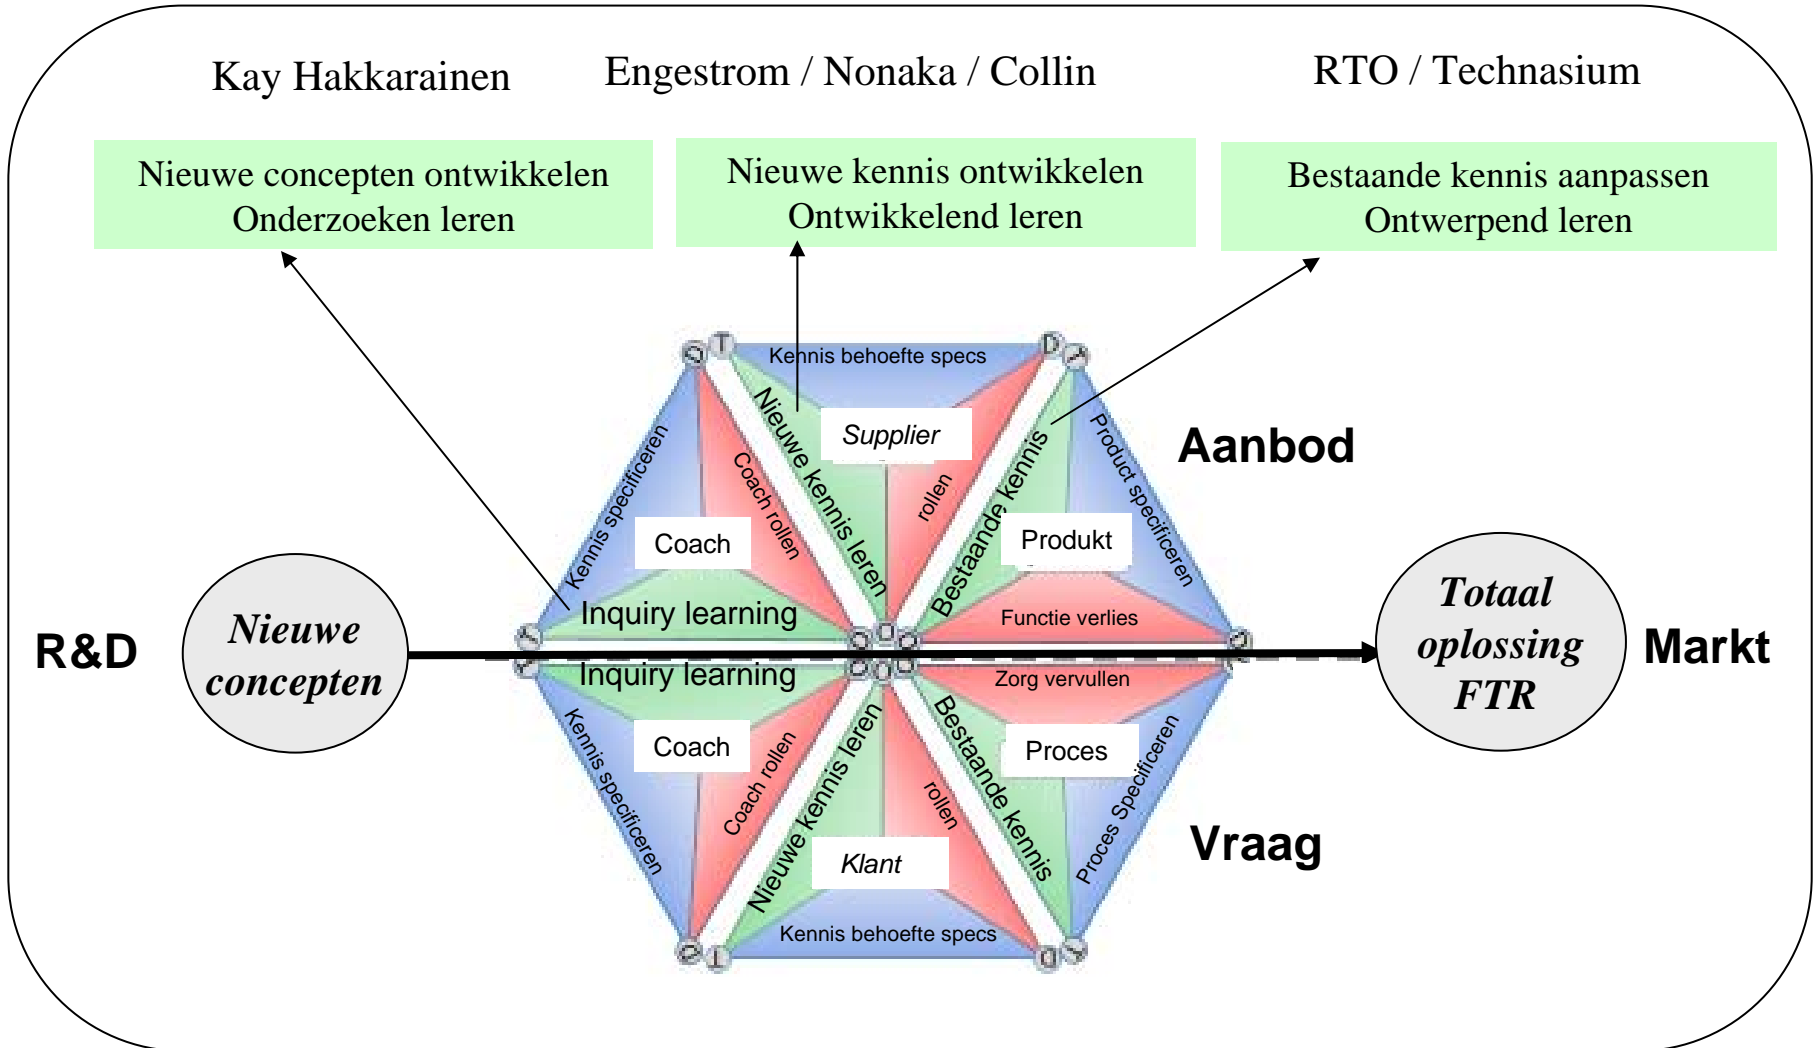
Kay Hakkarainen

Engestrom / Nonaka / Collin

RTO / Technasium

Nieuwe concepten ontwikkelen
Onderzoeken leren

Nieuwe kennis ontwikkelen
Ontwikkelend leren

Bestaande kennis aanpassen
Ontwerpend leren

Kennis behoefte specs

Supplier

Nieuwe kennis leren

Coach rollen

rollen

Bestaande kennis

Product specificeren

Aanbod

Kennis specificeren

Coach

Produkt

Inquiry learning

Functie verlies

R&D

Nieuwe concepten

Totaal oplossing FTR

Markt

Inquiry learning

Zorg vervullen

Coach

Proces

Kennis specificeren

Coach rollen

Nieuwe kennis leren

rollen

Bestaande kennis

Proces Specificeren

Vraag

Klant

Kennis behoefte specs